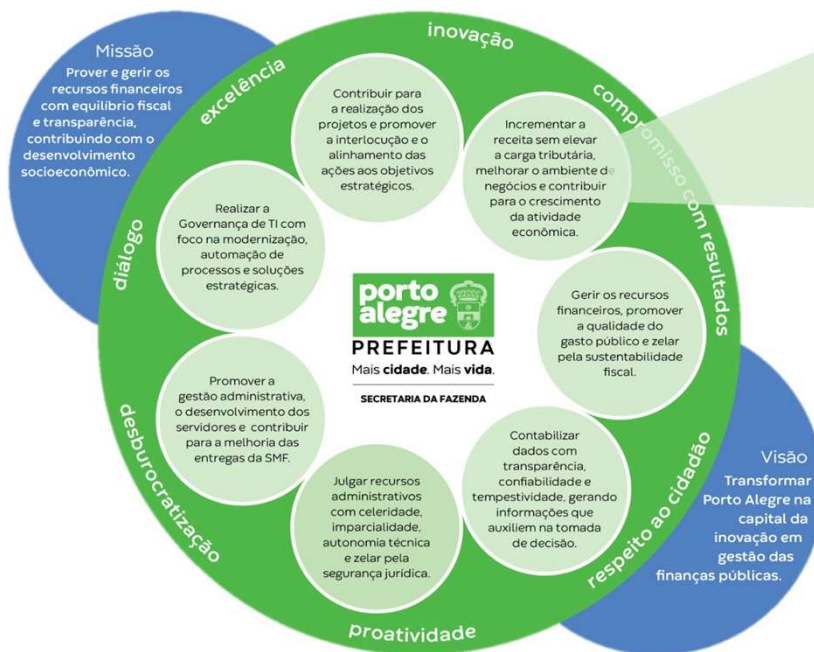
Missão
Prover e gerir os recursos financeiros com equilíbrio fiscal e transparência, contribuindo com o desenvolvimento socioeconômico.

inovação

excelência

compromisso com resultados

Contribuir para a realização dos projetos e promover a interlocução e o alinhamento das ações aos objetivos estratégicos.

Incrementar a receita sem elevar a carga tributária, melhorar o ambiente de negócios e contribuir para o crescimento da atividade econômica.

diálogo

Realizar a Governança de TI com foco na modernização, automação de processos e soluções estratégicas.

porto alegre
PREFEITURA
Mais cidade. Mais vida.
SECRETARIA DA FAZENDA

Gerir os recursos financeiros, promover a qualidade do gasto público e zelar pela sustentabilidade fiscal.

Promover a gestão administrativa, o desenvolvimento dos servidores e contribuir para a melhoria das entregas da SMF.

desburocratização

Contabilizar dados com transparência, confiabilidade e tempestividade, gerando informações que auxiliem na tomada de decisão.

Julgar recursos administrativos com celeridade, imparcialidade, autonomia técnica e zelar pela segurança jurídica.

respeito ao cidadão

proatividade

Visão
Transformar Porto Alegre na capital da inovação em gestão das finanças públicas.